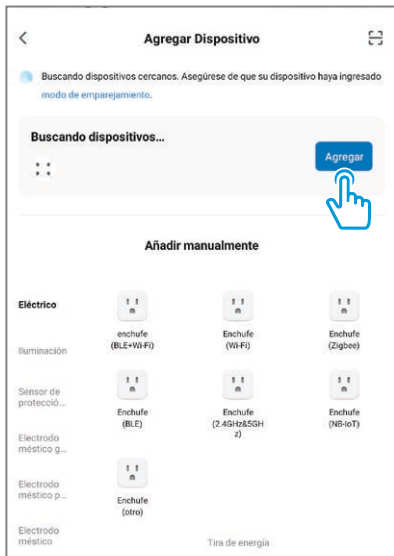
Agregar Dispositivo

Buscando dispositivos cercanos. Asegúrese de que su dispositivo haya ingresado modo de emparejamiento.

Buscando dispositivos...

Agregar

Añadir manualmente

Eléctrico

Iluminación

Sensor de protecció...

Electrodo méstico g...

Electrodo méstico p...

Electrodo méstico

enchufe (BLE+Wi-Fi)

Enchufe (Wi-Fi)

Enchufe (Zigbee)

Enchufe (BLE)

Enchufe (2.4GHz&5GHz)

Enchufe (NB-IoT)

Enchufe (otro)

Tira de energía